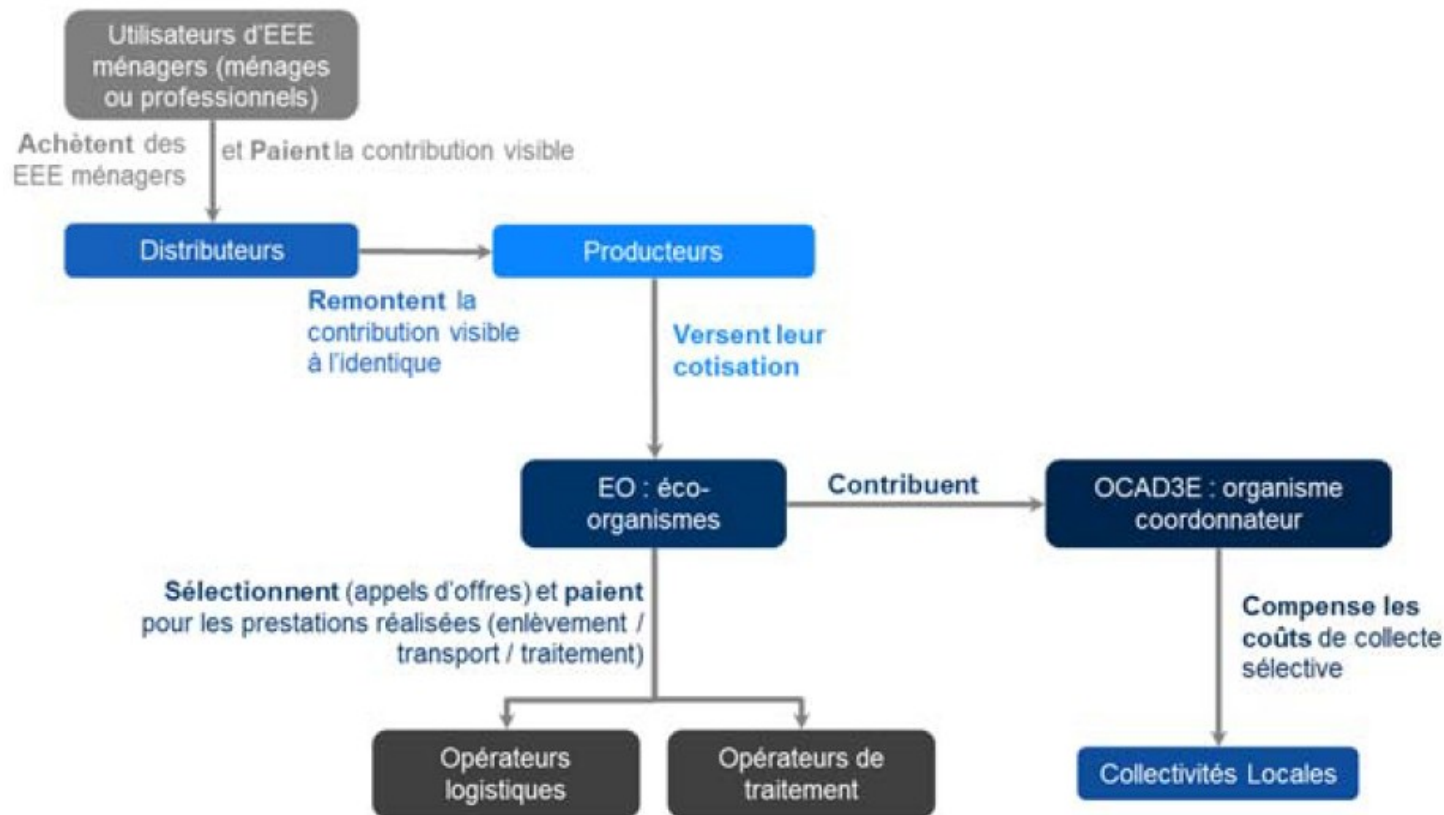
Utilisateurs d'EEE ménagers (ménages ou professionnels)

Achètent des EEE ménagers

et Paient la contribution visible

Distributeurs

Producteurs

Remontent la contribution visible à l'identique

Versent leur cotisation

EO : éco-organismes

Contribuent

OCAD3E : organisme coordonnateur

Sélectionnent (appels d'offres) et paient pour les prestations réalisées (enlèvement / transport / traitement)

Compense les coûts de collecte sélective

Opérateurs logistiques

Opérateurs de traitement

Collectivités Locales